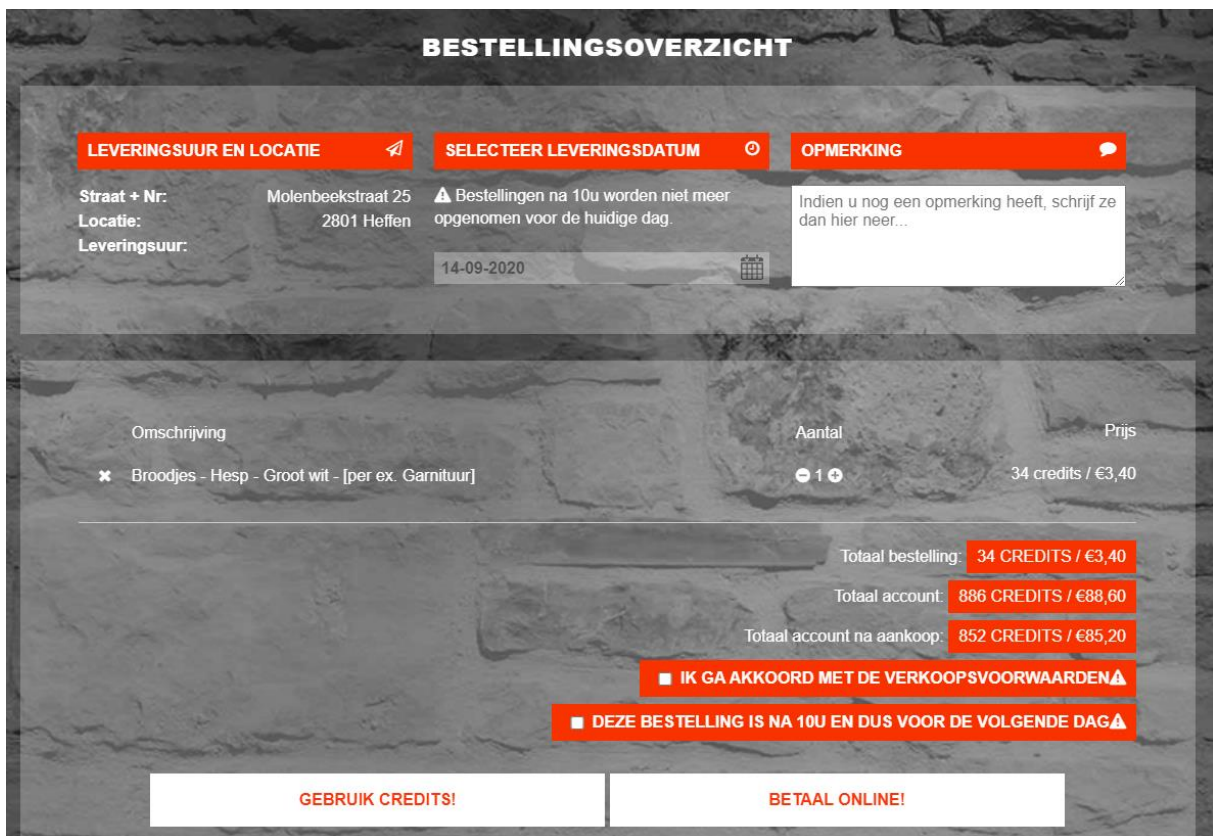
BESTELLINGSOVERZICHT

LEVERINGSUUR EN LOCATIE

Straat + Nr: Molenbeekstraat 25
Locatie: 2801 Heffen
Leveringsuur:

SELECTEER LEVERINGSDATUM

Bestellingen na 10u worden niet meer opgenomen voor de huidige dag.

14-09-2020

OPMERKING

Indien u nog een opmerking heeft, schrijf ze dan hier neer...

| | Omschrijving | Aantal | Prijs |
|---|---|---|---|
| ✖ | Broodjes - Hesp - Groot wit - [per ex. Garnituur] | 1 | 34 credits / €3,40 |

Totaal bestelling: 34 CREDITS / €3,40
Totaal account: 886 CREDITS / €88,60
Totaal account na aankoop: 852 CREDITS / €85,20

IK GA AKKOORD MET DE VERKOOPSVOORWAARDEN

DEZE BESTELLING IS NA 10U EN DUS VOOR DE VOLGENDE DAG

GEBRUIK CREDITS!

BETAAL ONLINE!